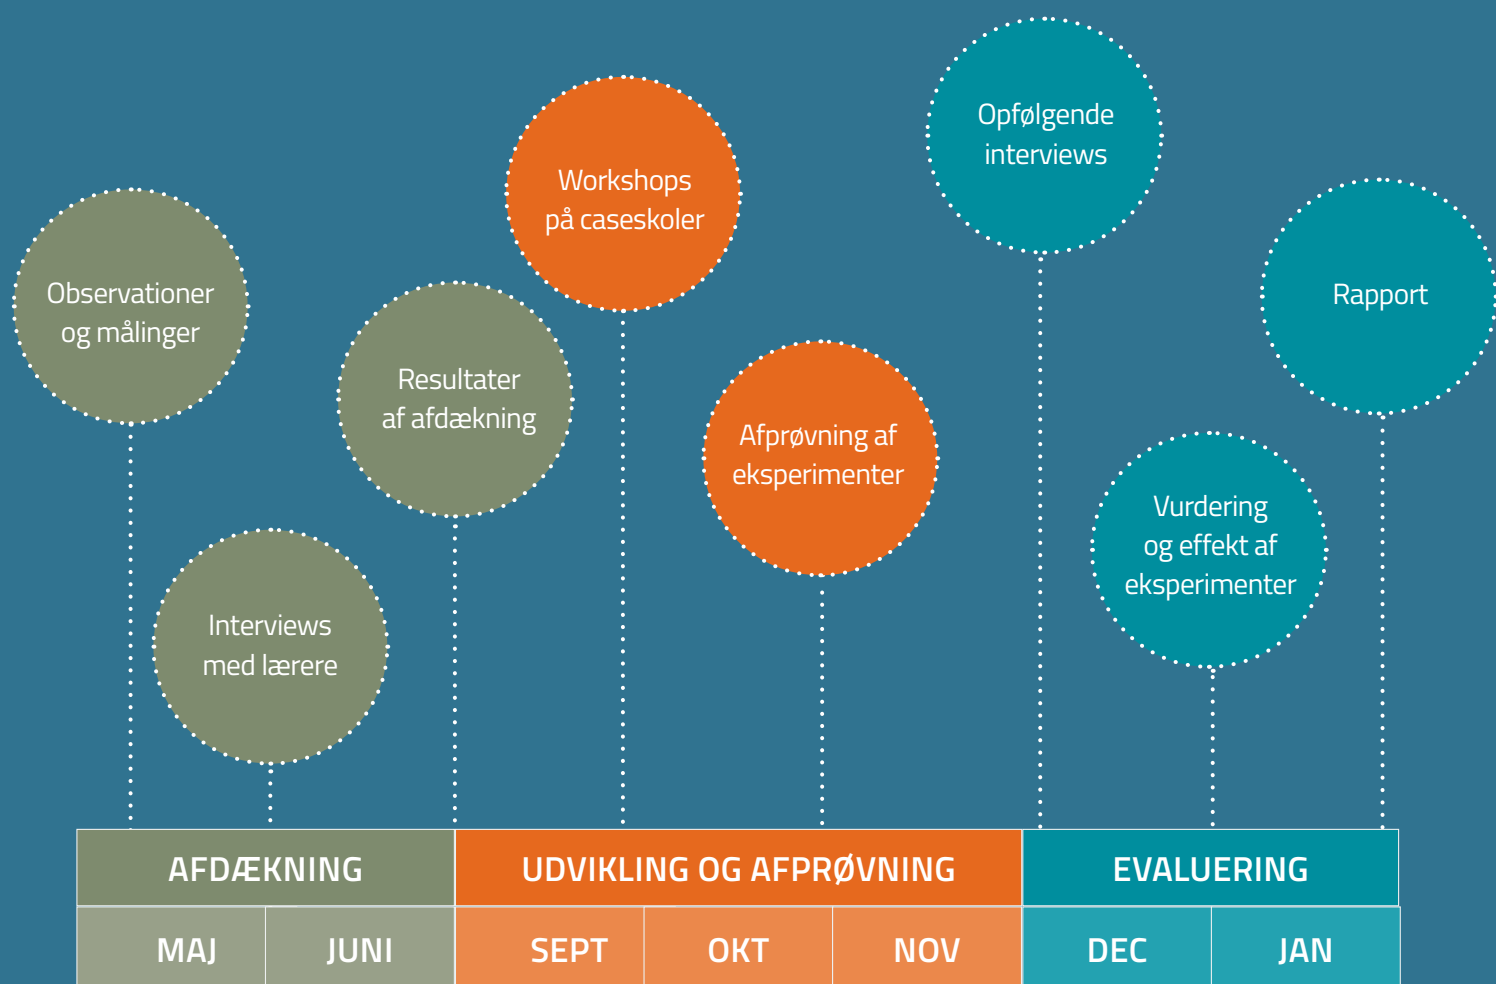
Observationer og målinger

Interviews med lærere

Resultater af afdækning

Workshops på caseskoler

Afprøvning af eksperimenter

Opfølgende interviews

Vurdering og effekt af eksperimenter

Rapport

AFDÆKNING

UDVIKLING OG AFPRØVNING

EVALUERING

MAJ

JUNI

SEPT

OKT

NOV

DEC

JAN